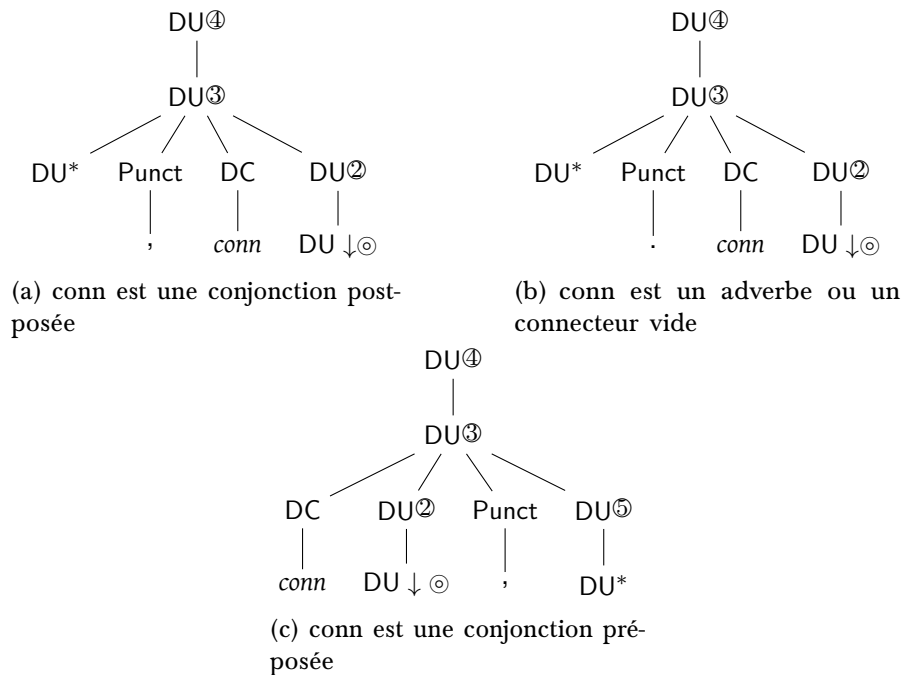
DU④
DU③
DU* Punct DC DU②
, *conn* DU ↓◎

(a) conn est une conjonction postposée

DU④
DU③
DU* Punct DC DU②
. *conn* DU ↓◎

(b) conn est un adverbe ou un connecteur vide

DU④
DU③
DC DU② Punct DU⑤
*conn* DU ↓ ◎ , DU*

(c) conn est une conjonction préposée